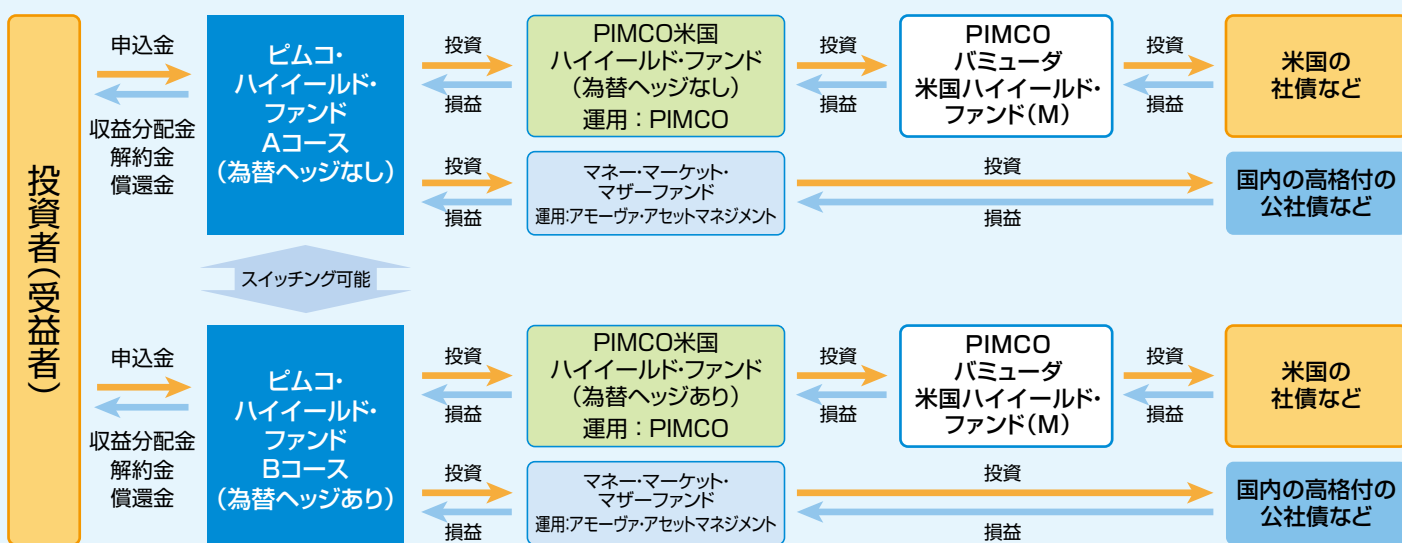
投資者(受益者)

申込金

収益分配金
解約金
償還金

ピムコ・
ハイイールド・
ファンド
Aコース
(為替ヘッジなし)

投資
損益

PIMCO米国
ハイイールド・ファンド
(為替ヘッジなし)
運用:PIMCO

投資
損益

PIMCO
バミューダ
米国ハイイールド・
ファンド(M)

投資
損益

米国の
社債など

投資
損益

マネー・マーケット・
マザーファンド
運用:アモーヴァ・アセットマネジメント

投資
損益

国内の高格付の
公社債など

スイッチング可能

申込金

収益分配金
解約金
償還金

ピムコ・
ハイイールド・
ファンド
Bコース
(為替ヘッジあり)

投資
損益

PIMCO米国
ハイイールド・ファンド
(為替ヘッジあり)
運用:PIMCO

投資
損益

PIMCO
バミューダ
米国ハイイールド・
ファンド(M)

投資
損益

米国の
社債など

投資
損益

マネー・マーケット・
マザーファンド
運用:アモーヴァ・アセットマネジメント

投資
損益

国内の高格付の
公社債など